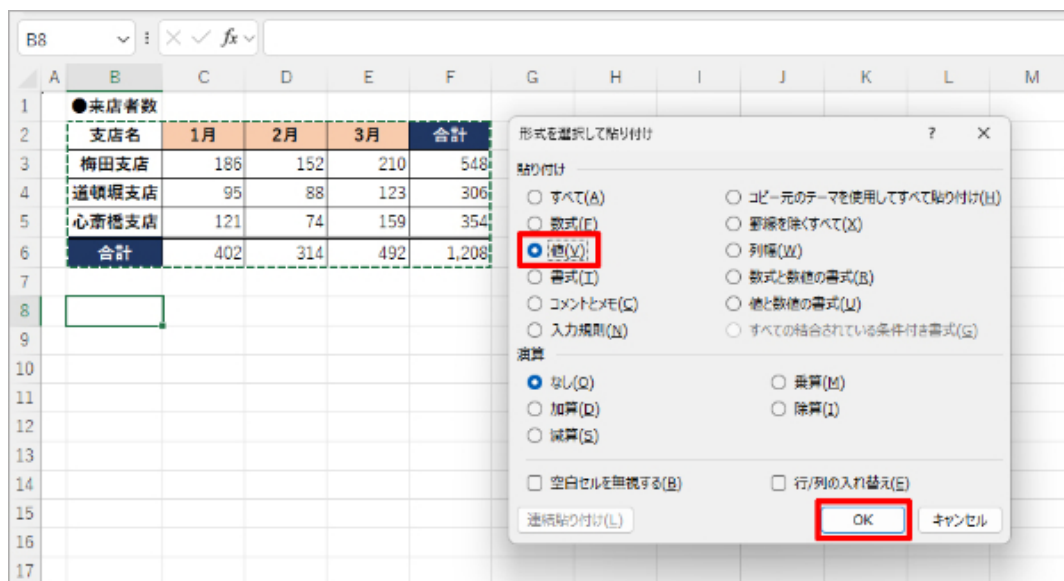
B8

|  | A | B | C | D | E | F | G | H | I | J | K | L | M |
|---|---|---|---|---|---|---|---|---|---|---|---|---|---|
| 1 |  | ●来店者数 |  |  |  |  |  |  |  |  |  |  |  |
| 2 |  | 支店名 | 1月 | 2月 | 3月 | 合計 |  |  |  |  |  |  |  |
| 3 |  | 梅田支店 | 186 | 152 | 210 | 548 |  |  |  |  |  |  |  |
| 4 |  | 道頓堀支店 | 95 | 88 | 123 | 306 |  |  |  |  |  |  |  |
| 5 |  | 心斎橋支店 | 121 | 74 | 159 | 354 |  |  |  |  |  |  |  |
| 6 |  | 合計 | 402 | 314 | 492 | 1,208 |  |  |  |  |  |  |  |
| 7 |  |  |  |  |  |  |  |  |  |  |  |  |  |
| 8 |  |  |  |  |  |  |  |  |  |  |  |  |  |
| 9 |  |  |  |  |  |  |  |  |  |  |  |  |  |
| 10 |  |  |  |  |  |  |  |  |  |  |  |  |  |
| 11 |  |  |  |  |  |  |  |  |  |  |  |  |  |
| 12 |  |  |  |  |  |  |  |  |  |  |  |  |  |
| 13 |  |  |  |  |  |  |  |  |  |  |  |  |  |
| 14 |  |  |  |  |  |  |  |  |  |  |  |  |  |
| 15 |  |  |  |  |  |  |  |  |  |  |  |  |  |
| 16 |  |  |  |  |  |  |  |  |  |  |  |  |  |
| 17 |  |  |  |  |  |  |  |  |  |  |  |  |  |

形式を選択して貼り付け ? ×

貼り付け
すべて(A)
数式(F)
値(V)
書式(T)
コメントとメモ(C)
入力規則(N)
コピー元のテーマを使用してすべて貼り付け(H)
罫線を除くすべて(X)
列幅(W)
数式と数値の書式(R)
値と数値の書式(U)
すべての結合されている条件付き書式(G)

演算
なし(O)
加算(D)
減算(S)
乗算(M)
除算(I)

空白セルを無視する(B)
行/列の入れ替え(E)

連結貼り付け(L)
OK
キャンセル